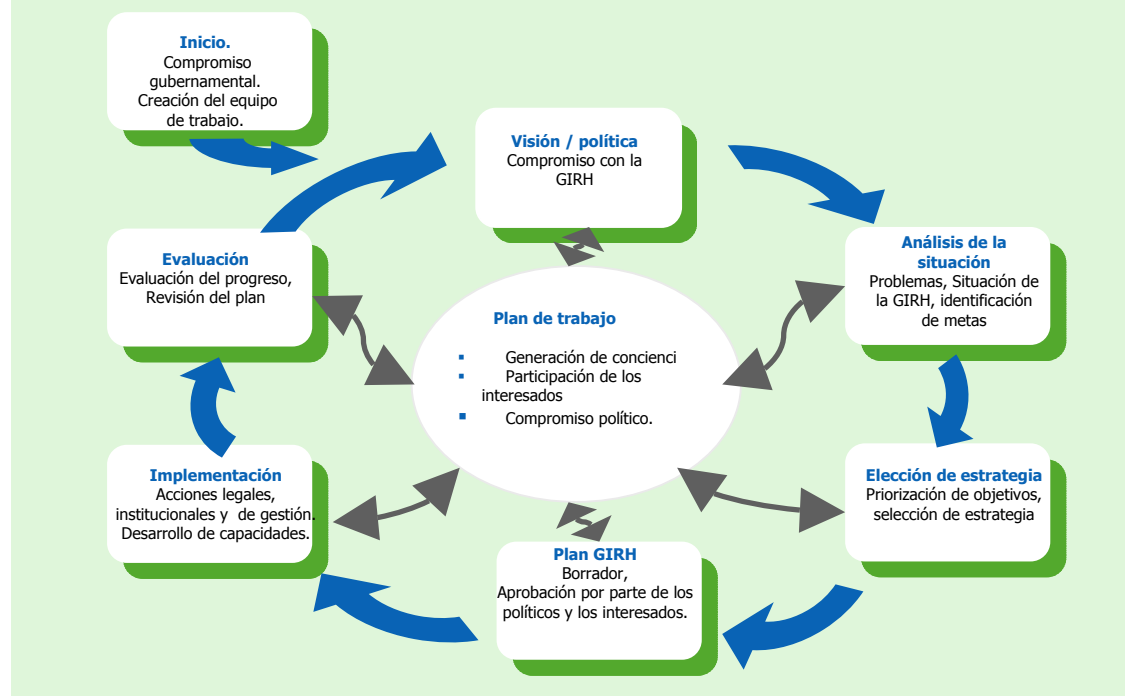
Inicio.
Compromiso gubernamental.
Creación del equipo de trabajo.

Visión / política
Compromiso con la GIRH

Análisis de la situación
Problemas, Situación de la GIRH, identificación de metas

Elección de estrategia
Priorización de objetivos, selección de estrategia

Plan GIRH
Borrador,
Aprobación por parte de los políticos y los interesados.

Implementación
Acciones legales, institucionales y de gestión.
Desarrollo de capacidades.

Evaluación
Evaluación del progreso,
Revisión del plan

Plan de trabajo
▪ Generación de concienci
▪ Participación de los interesados
▪ Compromiso político.